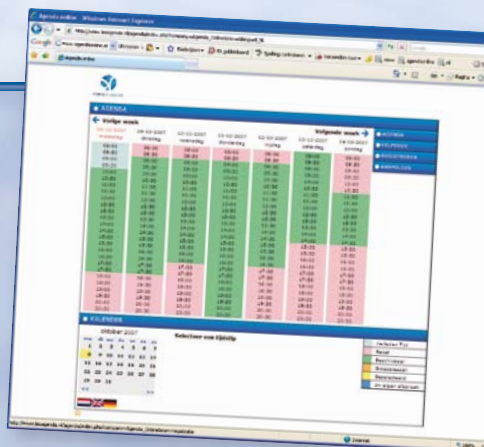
Agenda online - Windows Internet Explorer

AGENDA

Vorige week

Volgende week

AGENDA

KALENDER

Oktober 2007

Selecteer een tijdstip

Verleden Tijd

Bezet

Beschikbaar

Geselecteerd

Reserveren

Zoeken

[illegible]